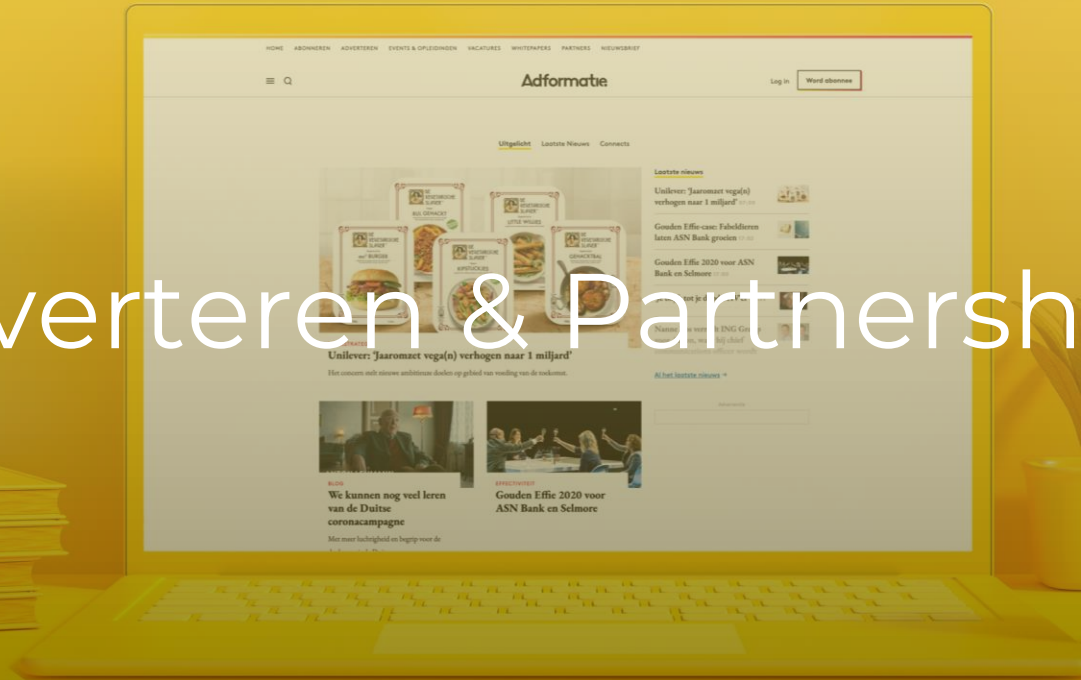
verteren & Partnersh

HOME ABONNEREN ADVERTEREN EVENTS & OPLEIDINGEN VACATURES WHITEPAPERS PARTNERS NIEUWSBRIEF

Adformatie

Log in Word abonnee

Uitgelicht Laatste Nieuws Connects

Laatste nieuws

Unilever: 'Jaaromzet vega(n) verhogen naar 1 miljard'

Gouden Effie-case: Fabeldieren laten ASN Bank groeien

Gouden Effie 2020 voor ASN Bank en Selmore

Unilever: 'Jaaromzet vega(n) verhogen naar 1 miljard'

Het concern stelt nieuwe ambitieuze doelen op gebied van voeding van de toekomst.

Al het laatste nieuws →

BLOG
We kunnen nog veel leren van de Duitse coronacampagne

Met meer luchtigheid en begrip voor de

EFFECTIVITEIT
Gouden Effie 2020 voor ASN Bank en Selmore